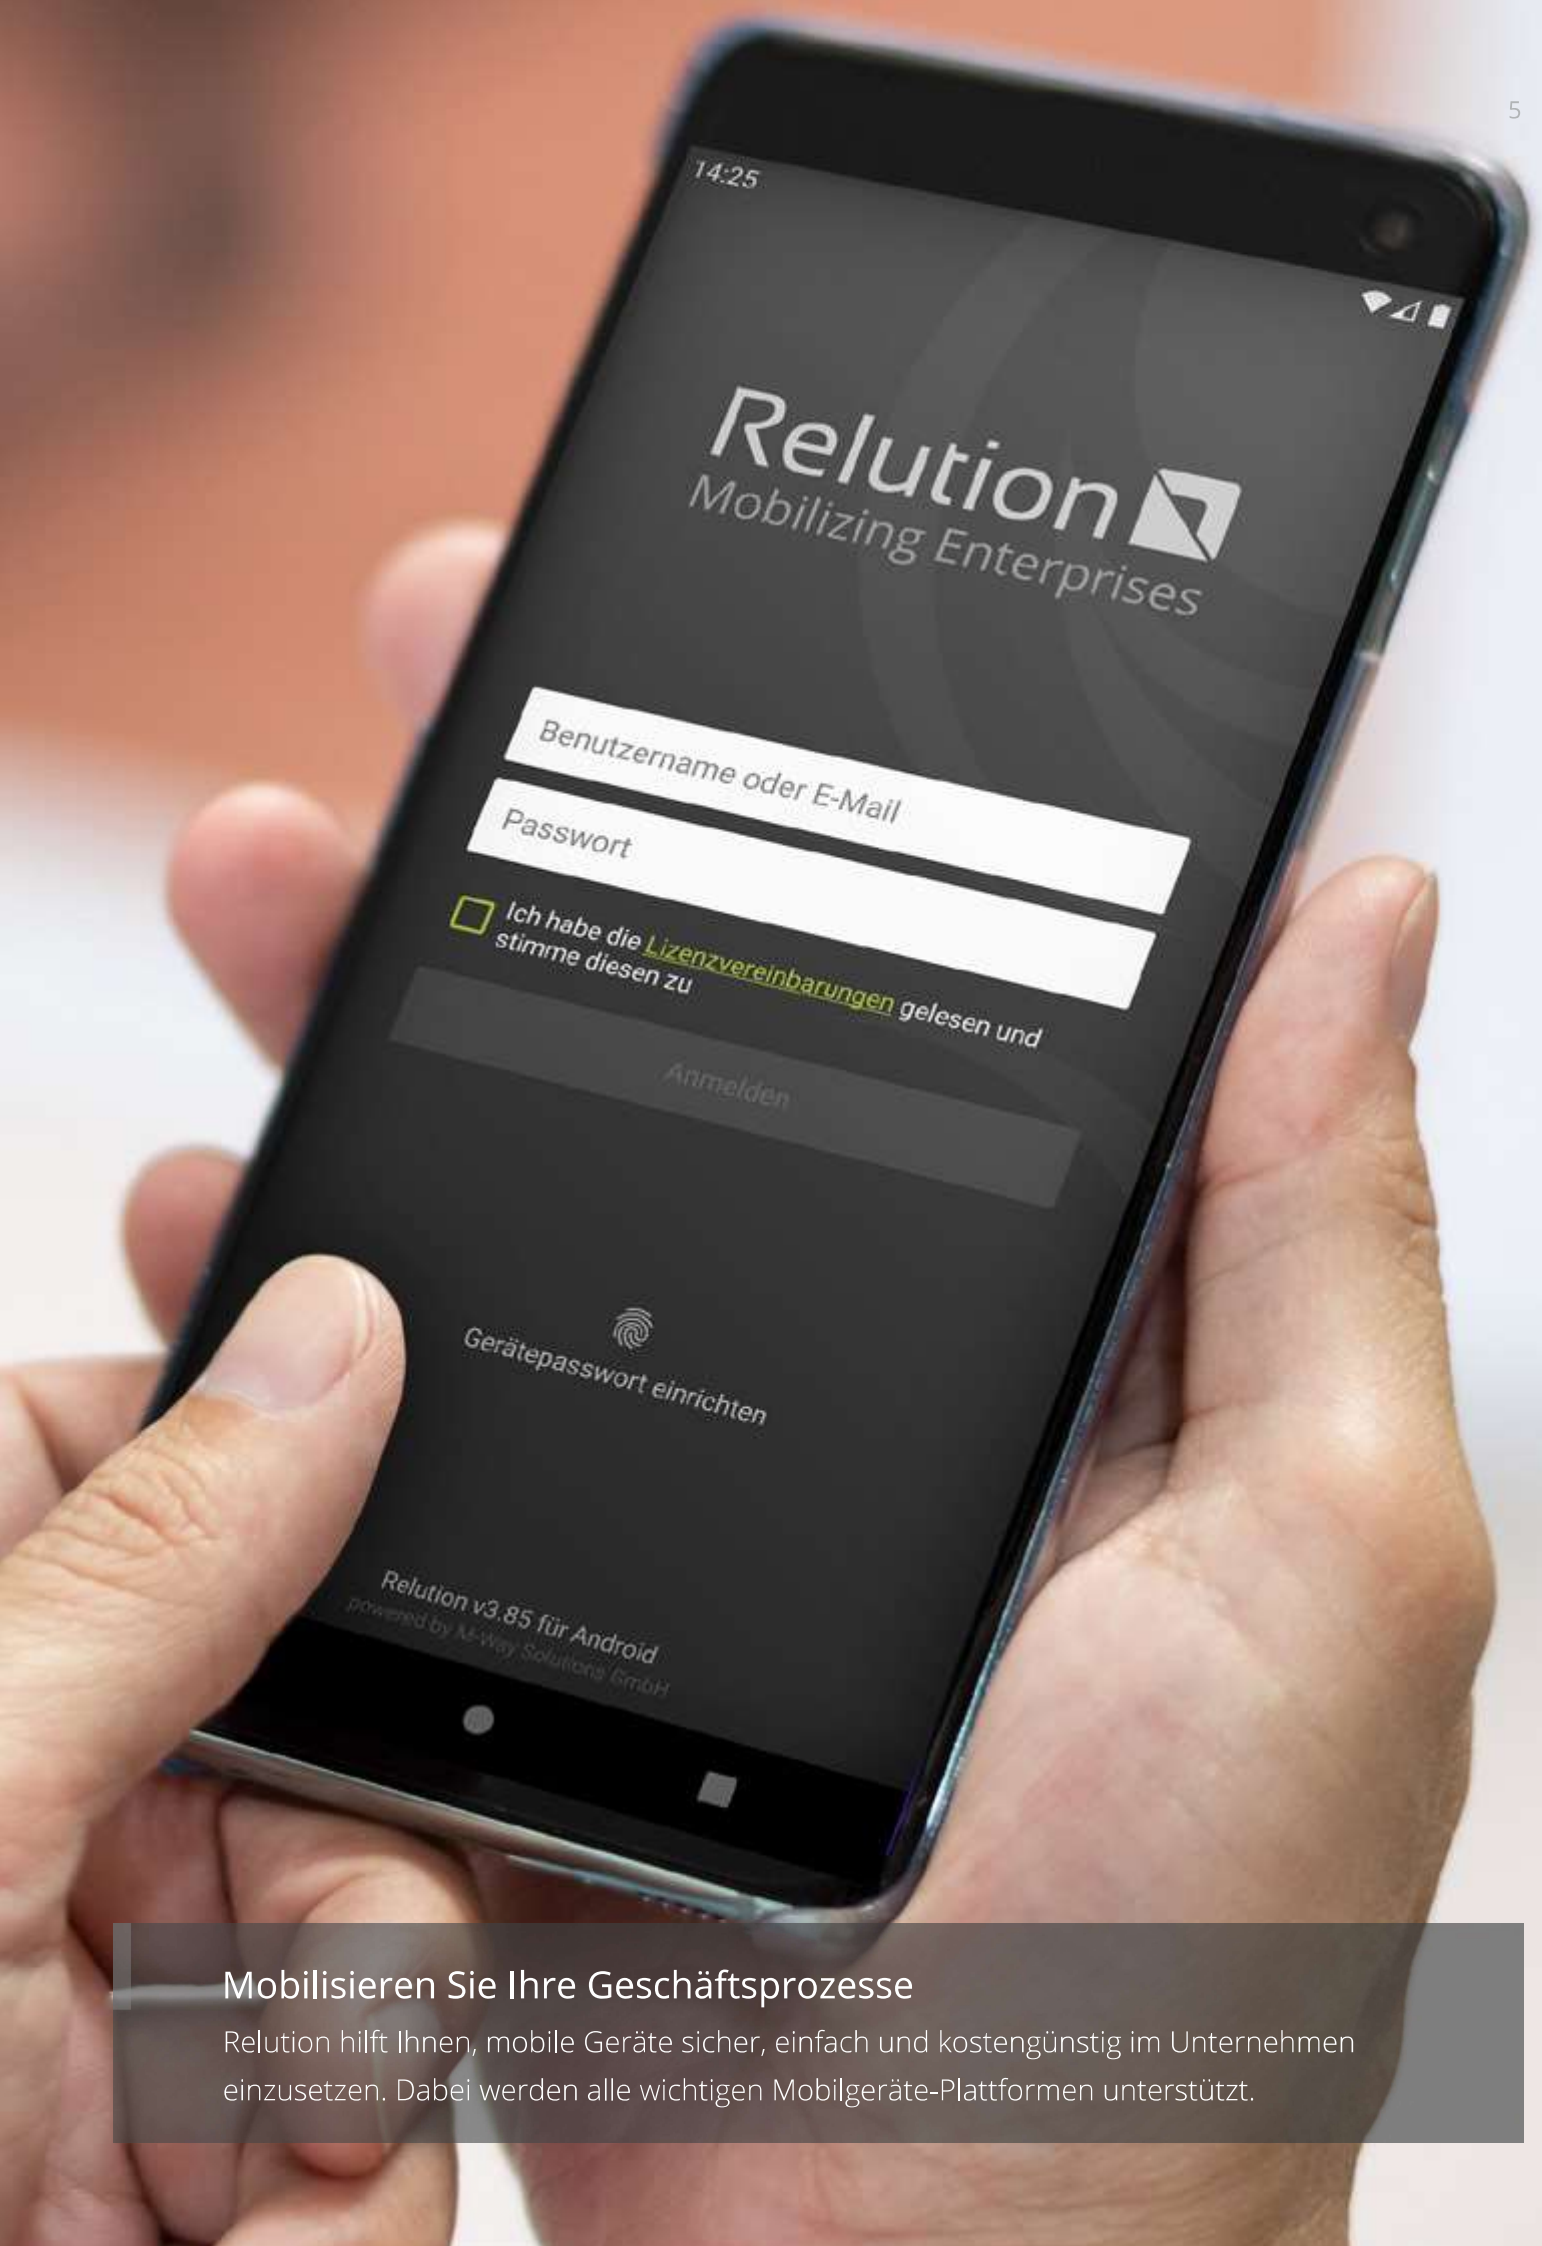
5

14:25

Relution
Mobilizing Enterprises

Benutzername oder E-Mail

Passwort

Ich habe die Lizenzvereinbarungen gelesen und stimme diesen zu

Anmelden

Gerätepasswort einrichten

Relution v3.85 für Android
powered by M-Way Solutions GmbH

Mobilisieren Sie Ihre Geschäftsprozesse

Relution hilft Ihnen, mobile Geräte sicher, einfach und kostengünstig im Unternehmen einzusetzen. Dabei werden alle wichtigen Mobilgeräte-Plattformen unterstützt.